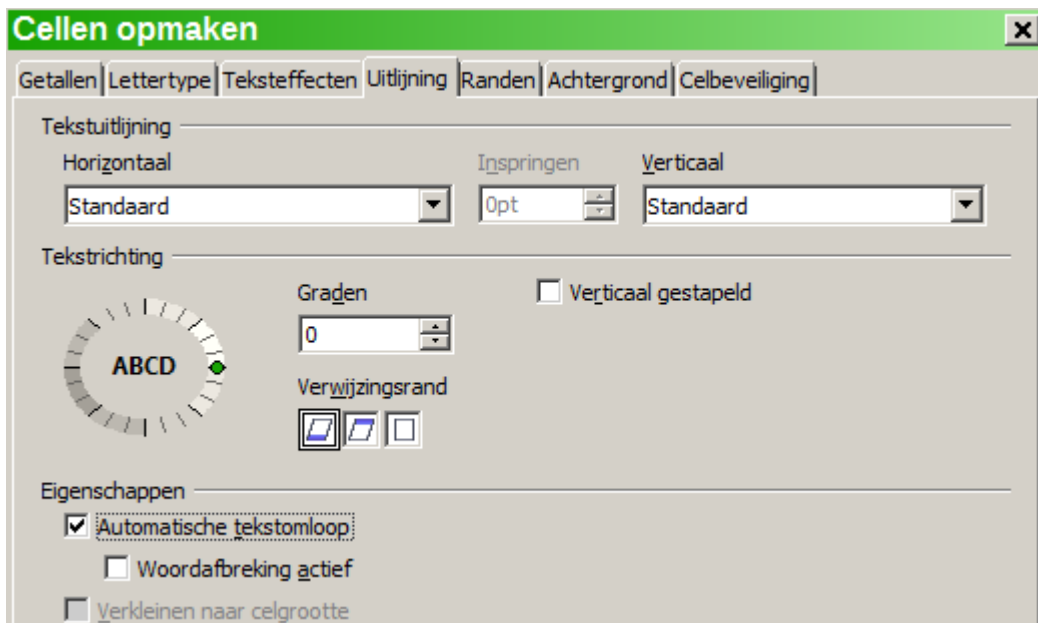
Cellen opmaken

Getallen | Lettertype | Teksteffecten | Uitlijning | Randen | Achtergrond | Celbeveiliging

Tekstuitlijning

Horizontaal
Standaard

Inspringen
0pt

Verticaal
Standaard

Tekstrichting

ABCD

Graden
0

Verticaal gestapeld

Verwijzingsrand

Eigenschappen

Automatische tekstomloop

Woordafbreking actief

Verkleinen naar celgrootte